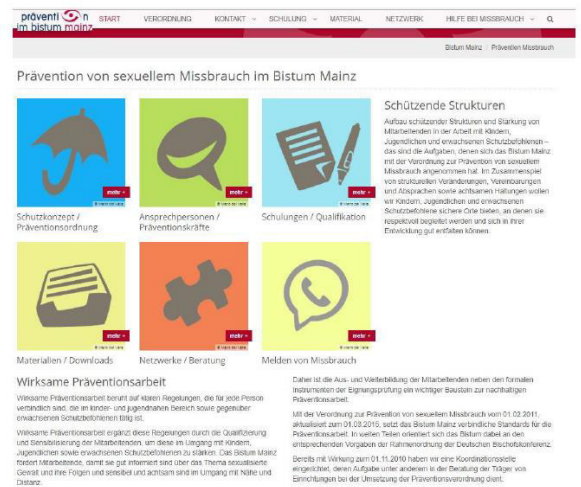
präventi on im bistum mainz

START VERORDNUNG KONTAKT SCHULUNG MATERIAL NETZWERK HILFE BEI MISSBRAUCH

Bistum Mainz | Prävention Missbrauch

Prävention von sexuellem Missbrauch im Bistum Mainz

mehr

Schutzkonzept / Präventionsordnung

mehr

Ansprechpersonen / Präventionskräfte

mehr

Schulungen / Qualifikation

Schützende Strukturen

Aufbau schützender Strukturen und Stärkung von Mitarbeitenden in der Arbeit mit Kindern, Jugendlichen und erwachsenen Schutzbefohlenen – das sind die Aufgaben, denen sich das Bistum Mainz mit der Verordnung zur Prävention von sexuellem Missbrauch angenommen hat. Im Zusammenspiel von strukturellen Veränderungen, Vereinbarungen und Absprachen sowie achtsamen Haltungen wollen wir Kindern, Jugendlichen und erwachsenen Schutzbefohlene sichere Orte bieten, an denen sie respektvoll begleitet werden und sich in ihrer Entwicklung gut entfalten können.

mehr

Materialien / Downloads

mehr

Netzwerke / Beratung

Melden von Missbrauch

Wirksame Präventionsarbeit

Wirksame Präventionsarbeit beruht auf klaren Regelungen, die für jede Person verbindlich sind, die im kinder- und jugendnahen Bereich sowie gegenüber erwachsenen Schutzbefohlenen tätig ist.

Wirksame Präventionsarbeit ergänzt diese Regelungen durch die Qualifizierung und Sensibilisierung der Mitarbeitenden, um diese im Umgang mit Kindern, Jugendlichen sowie erwachsenen Schutzbefohlenen zu stärken. Das Bistum Mainz fördert Mitarbeitende, damit sie gut informiert sind über das Thema sexualisierte Gewalt und ihre Folgen und sensibel und achtsam sind im Umgang mit Nähe und Distanz.

Daher ist die Aus- und Weiterbildung der Mitarbeitenden neben den formalen Instrumenten der Eignungsprüfung ein wichtiger Baustein zur nachhaltigen Präventionsarbeit.

Mit der Verordnung zur Prävention von sexuellem Missbrauch vom 01.02.2011, aktualisiert zum 01.03.2015, setzt das Bistum Mainz verbindliche Standards für die Präventionsarbeit. In weiten Teilen orientiert sich das Bistum dabei an den entsprechenden Vorgaben der Rahmenordnung der Deutschen Bischofskonferenz.

Bereits mit Wirkung zum 01.11.2010 haben wir eine Koordinationsstelle eingerichtet, deren Aufgabe unter anderem in der Beratung der Träger von Einrichtungen bei der Umsetzung der Präventionsverordnung dient.